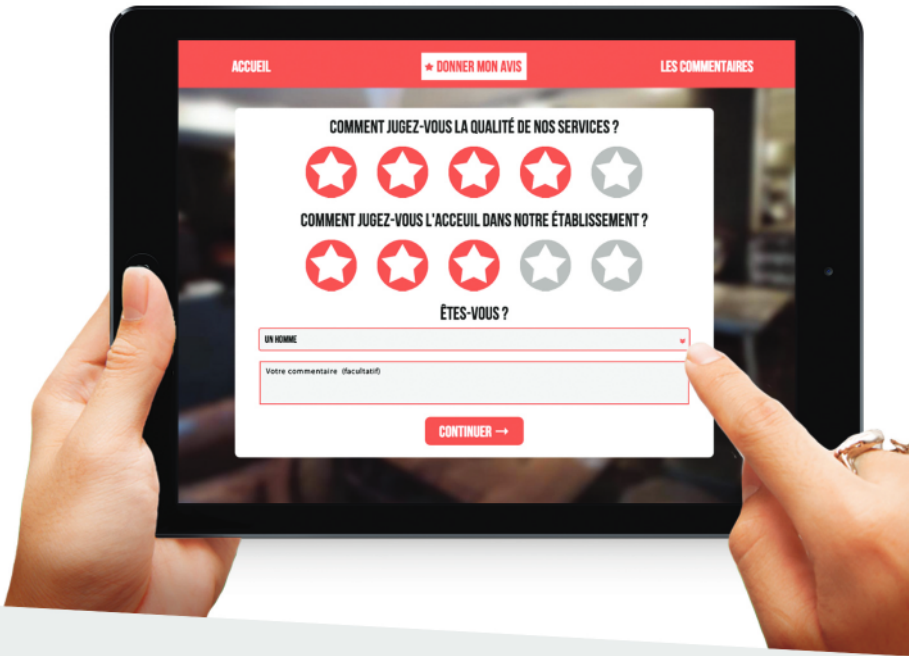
ACCUEIL
★ DONNER MON AVIS
LES COMMENTAIRES

COMMENT JUGEZ-VOUS LA QUALITÉ DE NOS SERVICES ?

COMMENT JUGEZ-VOUS L'ACCEUIL DANS NOTRE ÉTABLISSEMENT ?

ÊTES-VOUS ?

UN HOMME

Votre commentaire (facultatif)

CONTINUER →